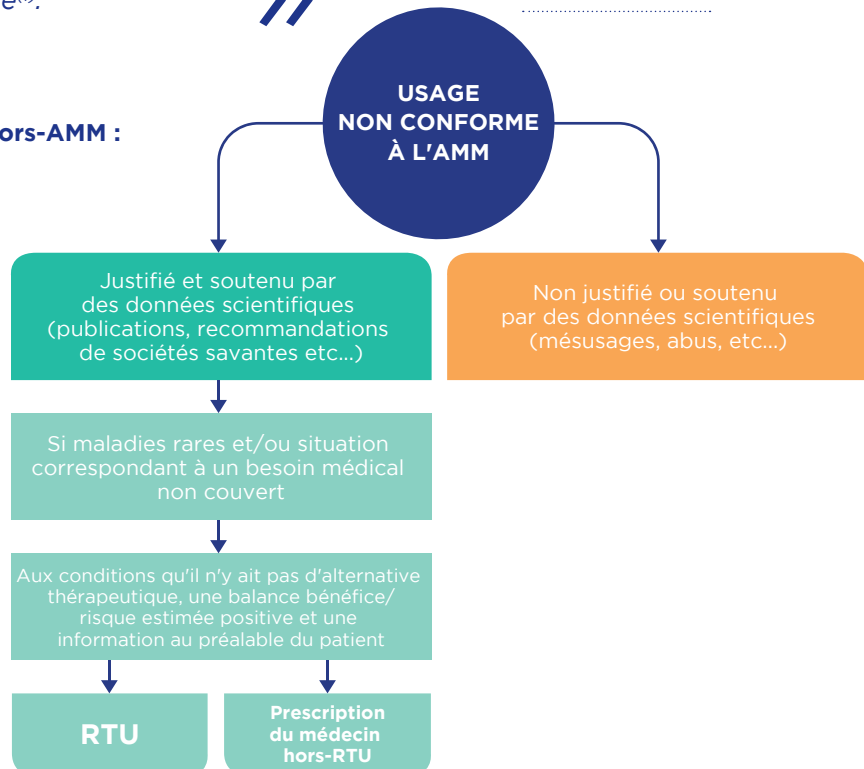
e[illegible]

ors-AMM :

USAGE NON CONFORME À L'AMM

Justifié et soutenu par des données scientifiques (publications, recommandations de sociétés savantes etc...)

Non justifié ou soutenu par des données scientifiques (mésusages, abus, etc...)

Si maladies rares et/ou situation correspondant à un besoin médical non couvert

Aux conditions qu'il n'y ait pas d'alternative thérapeutique, une balance bénéfice/risque estimée positive et une information au préalable du patient

RTU

Prescription du médecin hors-RTU